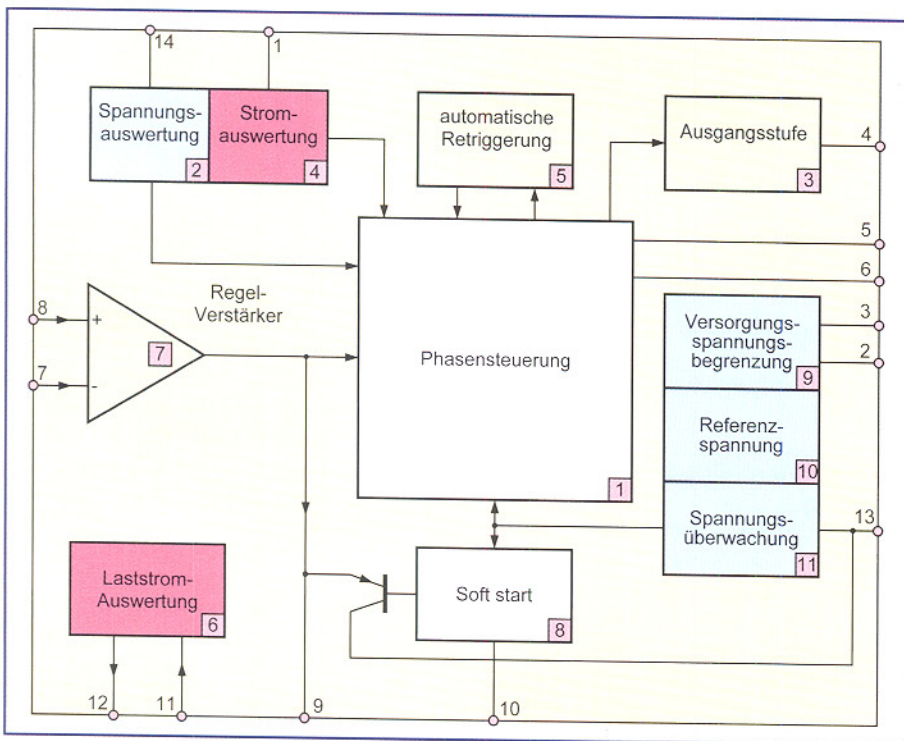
14
1
Spannungsauswertung
2
Stromauswertung
4
automatische Retriggerung
5
Ausgangsstufe
3
4
5
6
Regel-Verstärker
8
+
7
-
7
Phasensteuerung
1
Versorgungsspannungsbegrenzung
9
3
2
Referenzspannung
10
Spannungsüberwachung
11
13
Laststrom-Auswertung
6
Soft start
8
12
11
9
10